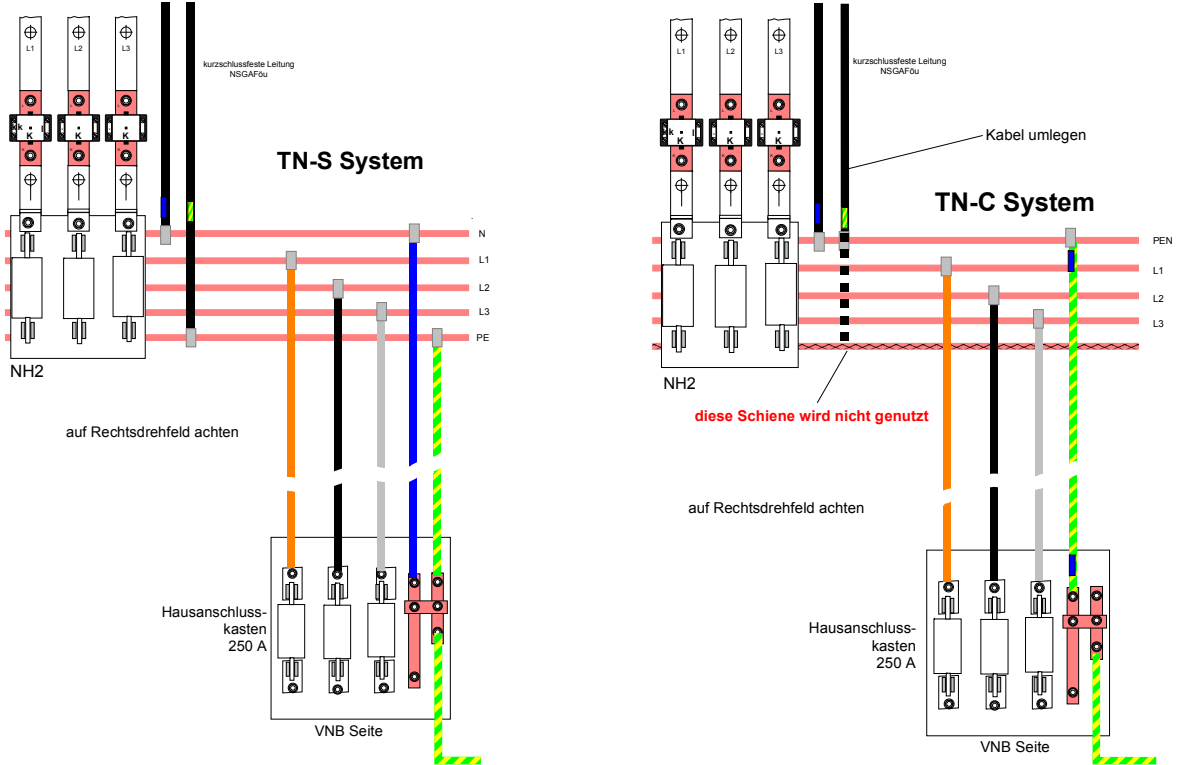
L1 L2 L3

k K
K
K

kurzschlussfeste Leitung NSGAFöu

TN-S System

N
L1
L2
L3
PE

NH2

auf Rechtsdrehfeld achten

Hausanschlusskasten 250 A

VNB Seite

L1 L2 L3

k K
K
K

kurzschlussfeste Leitung NSGAFöu

Kabel umlegen

TN-C System

PEN
L1
L2
L3

NH2

diese Schiene wird nicht genutzt

auf Rechtsdrehfeld achten

Hausanschlusskasten 250 A

VNB Seite